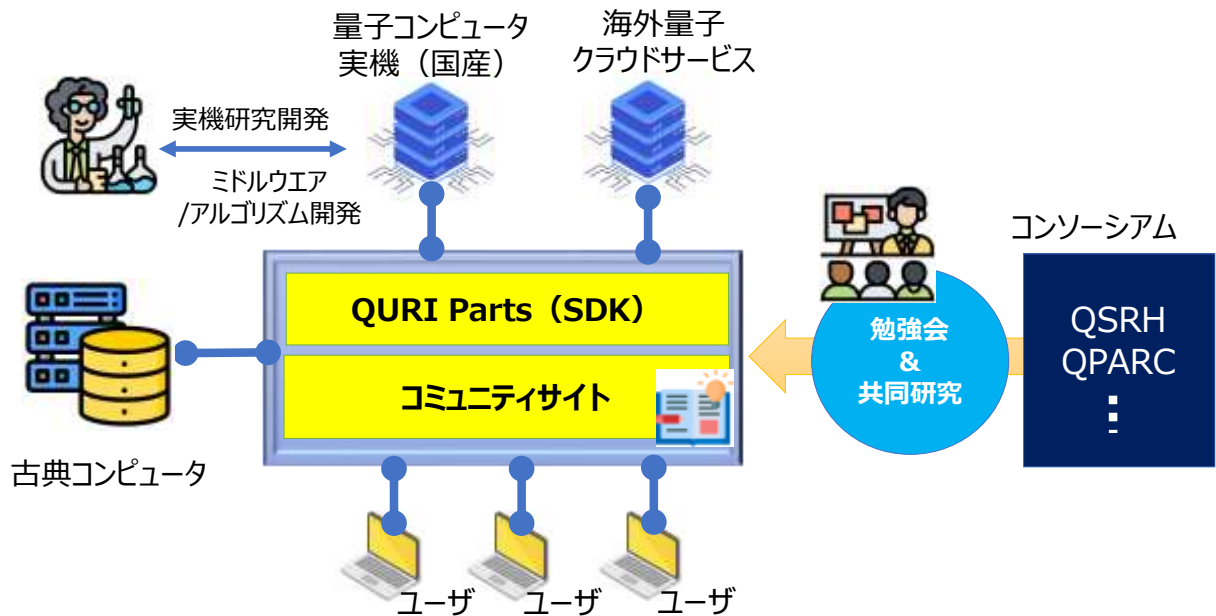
量子コンピュータ実機（国産）

海外量子クラウドサービス

実機研究開発

ミドルウエア/アルゴリズム開発

QURI Parts（SDK）

コミュニティサイト

古典コンピュータ

コンソーシアム

勉強会
&
共同研究

QSRH
QPARC
⋮

ユーザ ユーザ ユーザ